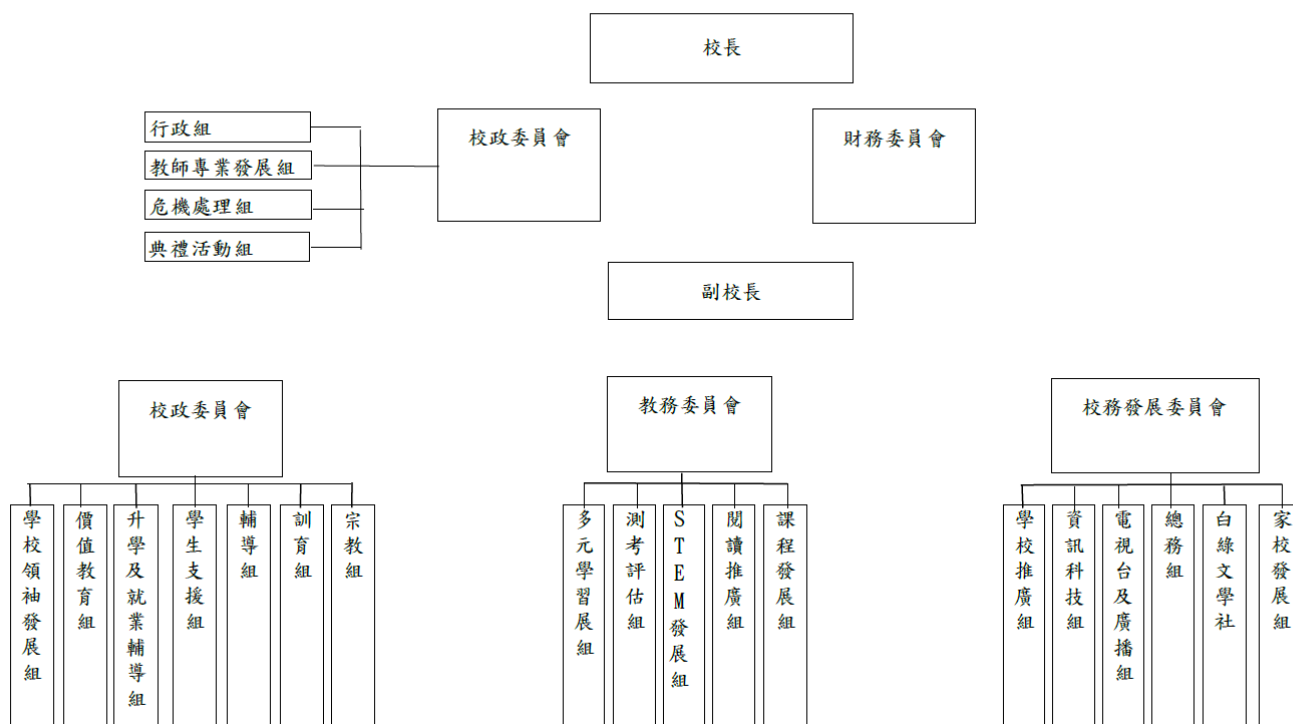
校長

行政組
教師專業發展組
危機處理組
典禮活動組

校政委員會

財務委員會

副校長

校政委員會

學校領袖發展組
價值教育組
升學及就業輔導組
學生支援組
輔導組
訓育組
宗教組

教務委員會

多元學習展組
測考評估組
STEM發展組
閱讀推廣組
課程發展組

校務發展委員會

學校推廣組
資訊科技組
電視台及廣播組
總務組
白綠文學社
家校發展組